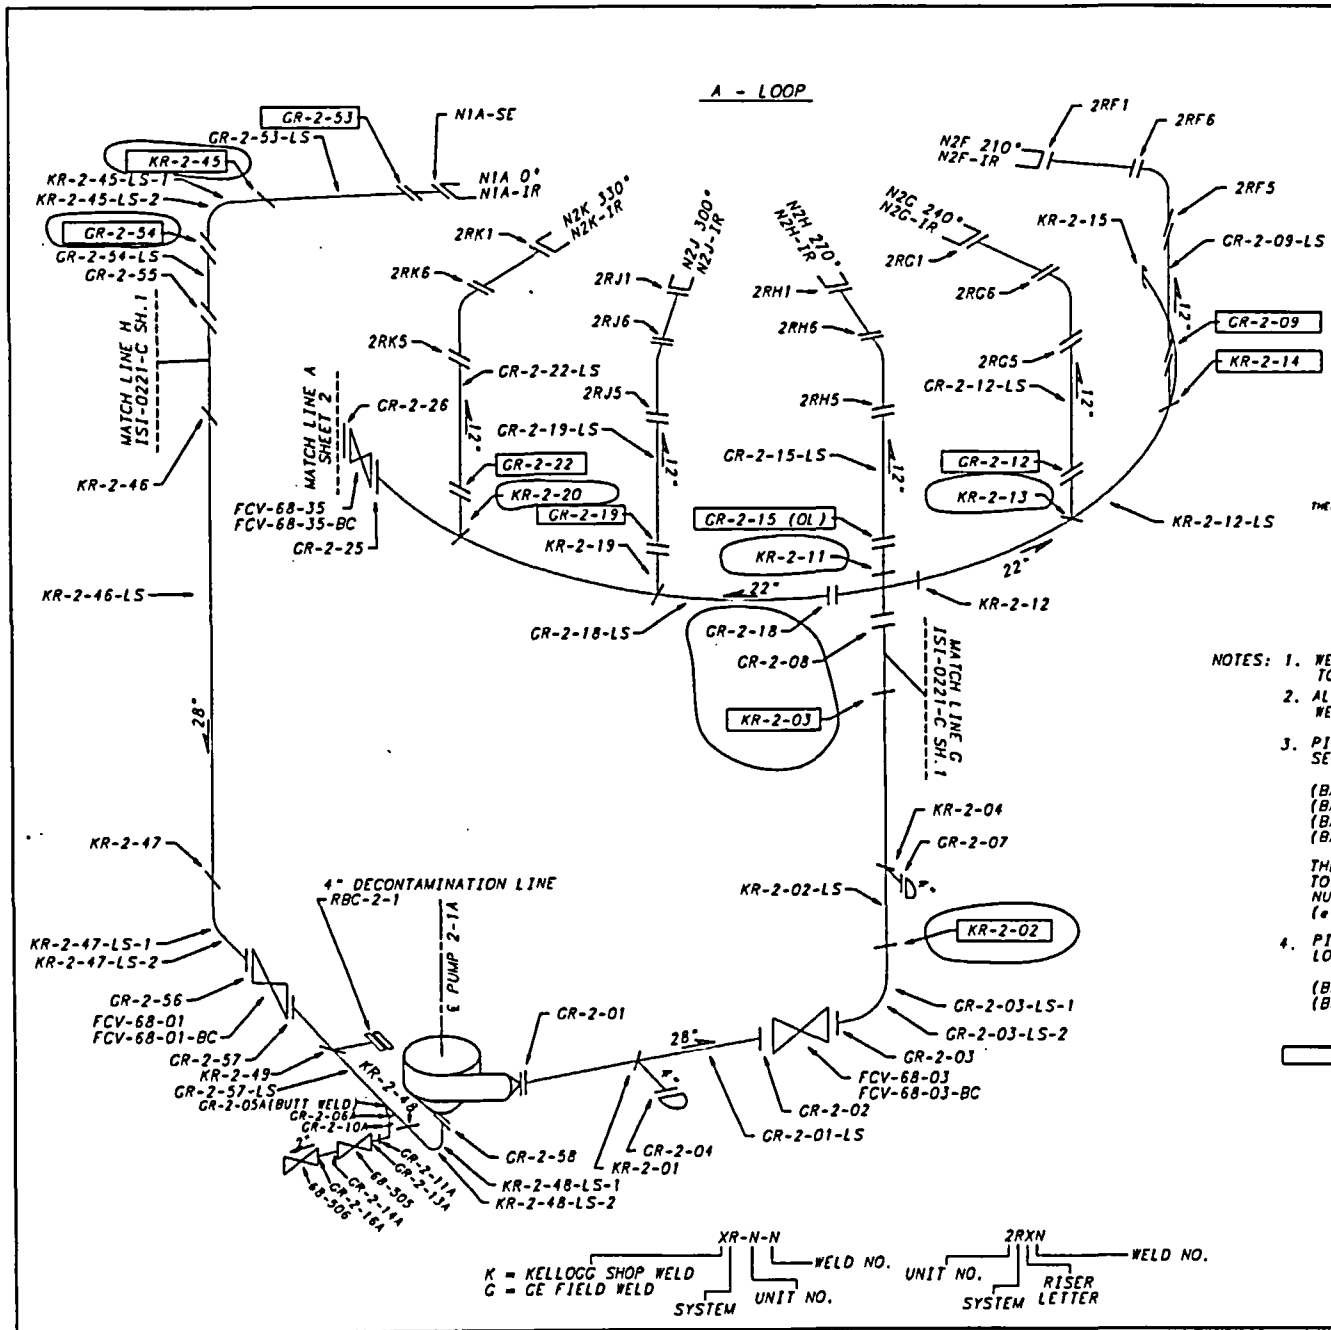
A - LOOP

GR-2-53
GR-2-53-LS
N1A-SE
KR-2-45
KR-2-45-LS-1
KR-2-45-LS-2
N1A 0°
N1A-IR
GR-2-54
GR-2-54-LS
GR-2-55
MATCH LINE H
ISI-0221-C SH.1
KR-2-46
KR-2-46-LS
28"
KR-2-47
KR-2-47-LS-1
KR-2-47-LS-2
GR-2-56
FCV-68-01
FCV-68-01-BC
GR-2-57
KR-2-49
GR-2-57-LS
GR-2-05A(BUTT WELD)
GR-2-06A
GR-2-10A
2"
68-506
GR-2-16A
GR-2-14A
68-505
GR-2-13A
GR-2-11A
KR-2-48
GR-2-58
KR-2-48-LS-1
KR-2-48-LS-2
4" DECONTAMINATION LINE
RBC-2-1
℄ PUMP 2-1A
GR-2-01
28"
4"
GR-2-04
KR-2-01
GR-2-02
GR-2-01-LS
FCV-68-03
FCV-68-03-BC
GR-2-03
GR-2-03-LS-2
GR-2-03-LS-1
KR-2-02
KR-2-02-LS
KR-2-04
GR-2-07
4"
MATCH LINE G
ISI-0221-C SH.1
KR-2-03
GR-2-08
GR-2-18
GR-2-18-LS
22"
KR-2-12
KR-2-11
GR-2-15 (OL)
GR-2-15-LS
12"
2RH5
2RH6
2RH1
N2H 270°
N2H-IR
KR-2-19
GR-2-19
KR-2-20
GR-2-22
GR-2-19-LS
12"
2RJ5
2RJ6
2RJ1
N2J 300°
N2J-IR
GR-2-22-LS
12"
2RK5
2RK6
2RK1
N2K 330°
N2K-IR
MATCH LINE A
SHEET 2
GR-2-26
FCV-68-35
FCV-68-35-BC
GR-2-25
N2G 240°
N2G-IR
2RG1
2RG6
2RG5
GR-2-12-LS
12"
GR-2-12
KR-2-13
KR-2-12-LS
22"
2RF1
2RF6
N2F 210°
N2F-IR
2RF5
KR-2-15
GR-2-09-LS
12"
GR-2-09
KR-2-14

NOTES: 1. WE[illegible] TO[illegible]
2. AL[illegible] WE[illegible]
3. PI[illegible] SE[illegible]
(B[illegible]
(B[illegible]
(B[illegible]
(B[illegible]
TH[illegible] TO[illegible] NU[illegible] (e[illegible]
4. PI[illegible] LO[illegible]
(B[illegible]
(B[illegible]

XR-N-N
K = KELLOGG SHOP WELD
G = GE FIELD WELD
SYSTEM
UNIT NO.
WELD NO.
2RXN
UNIT NO.
SYSTEM
RISER LETTER
WELD NO.